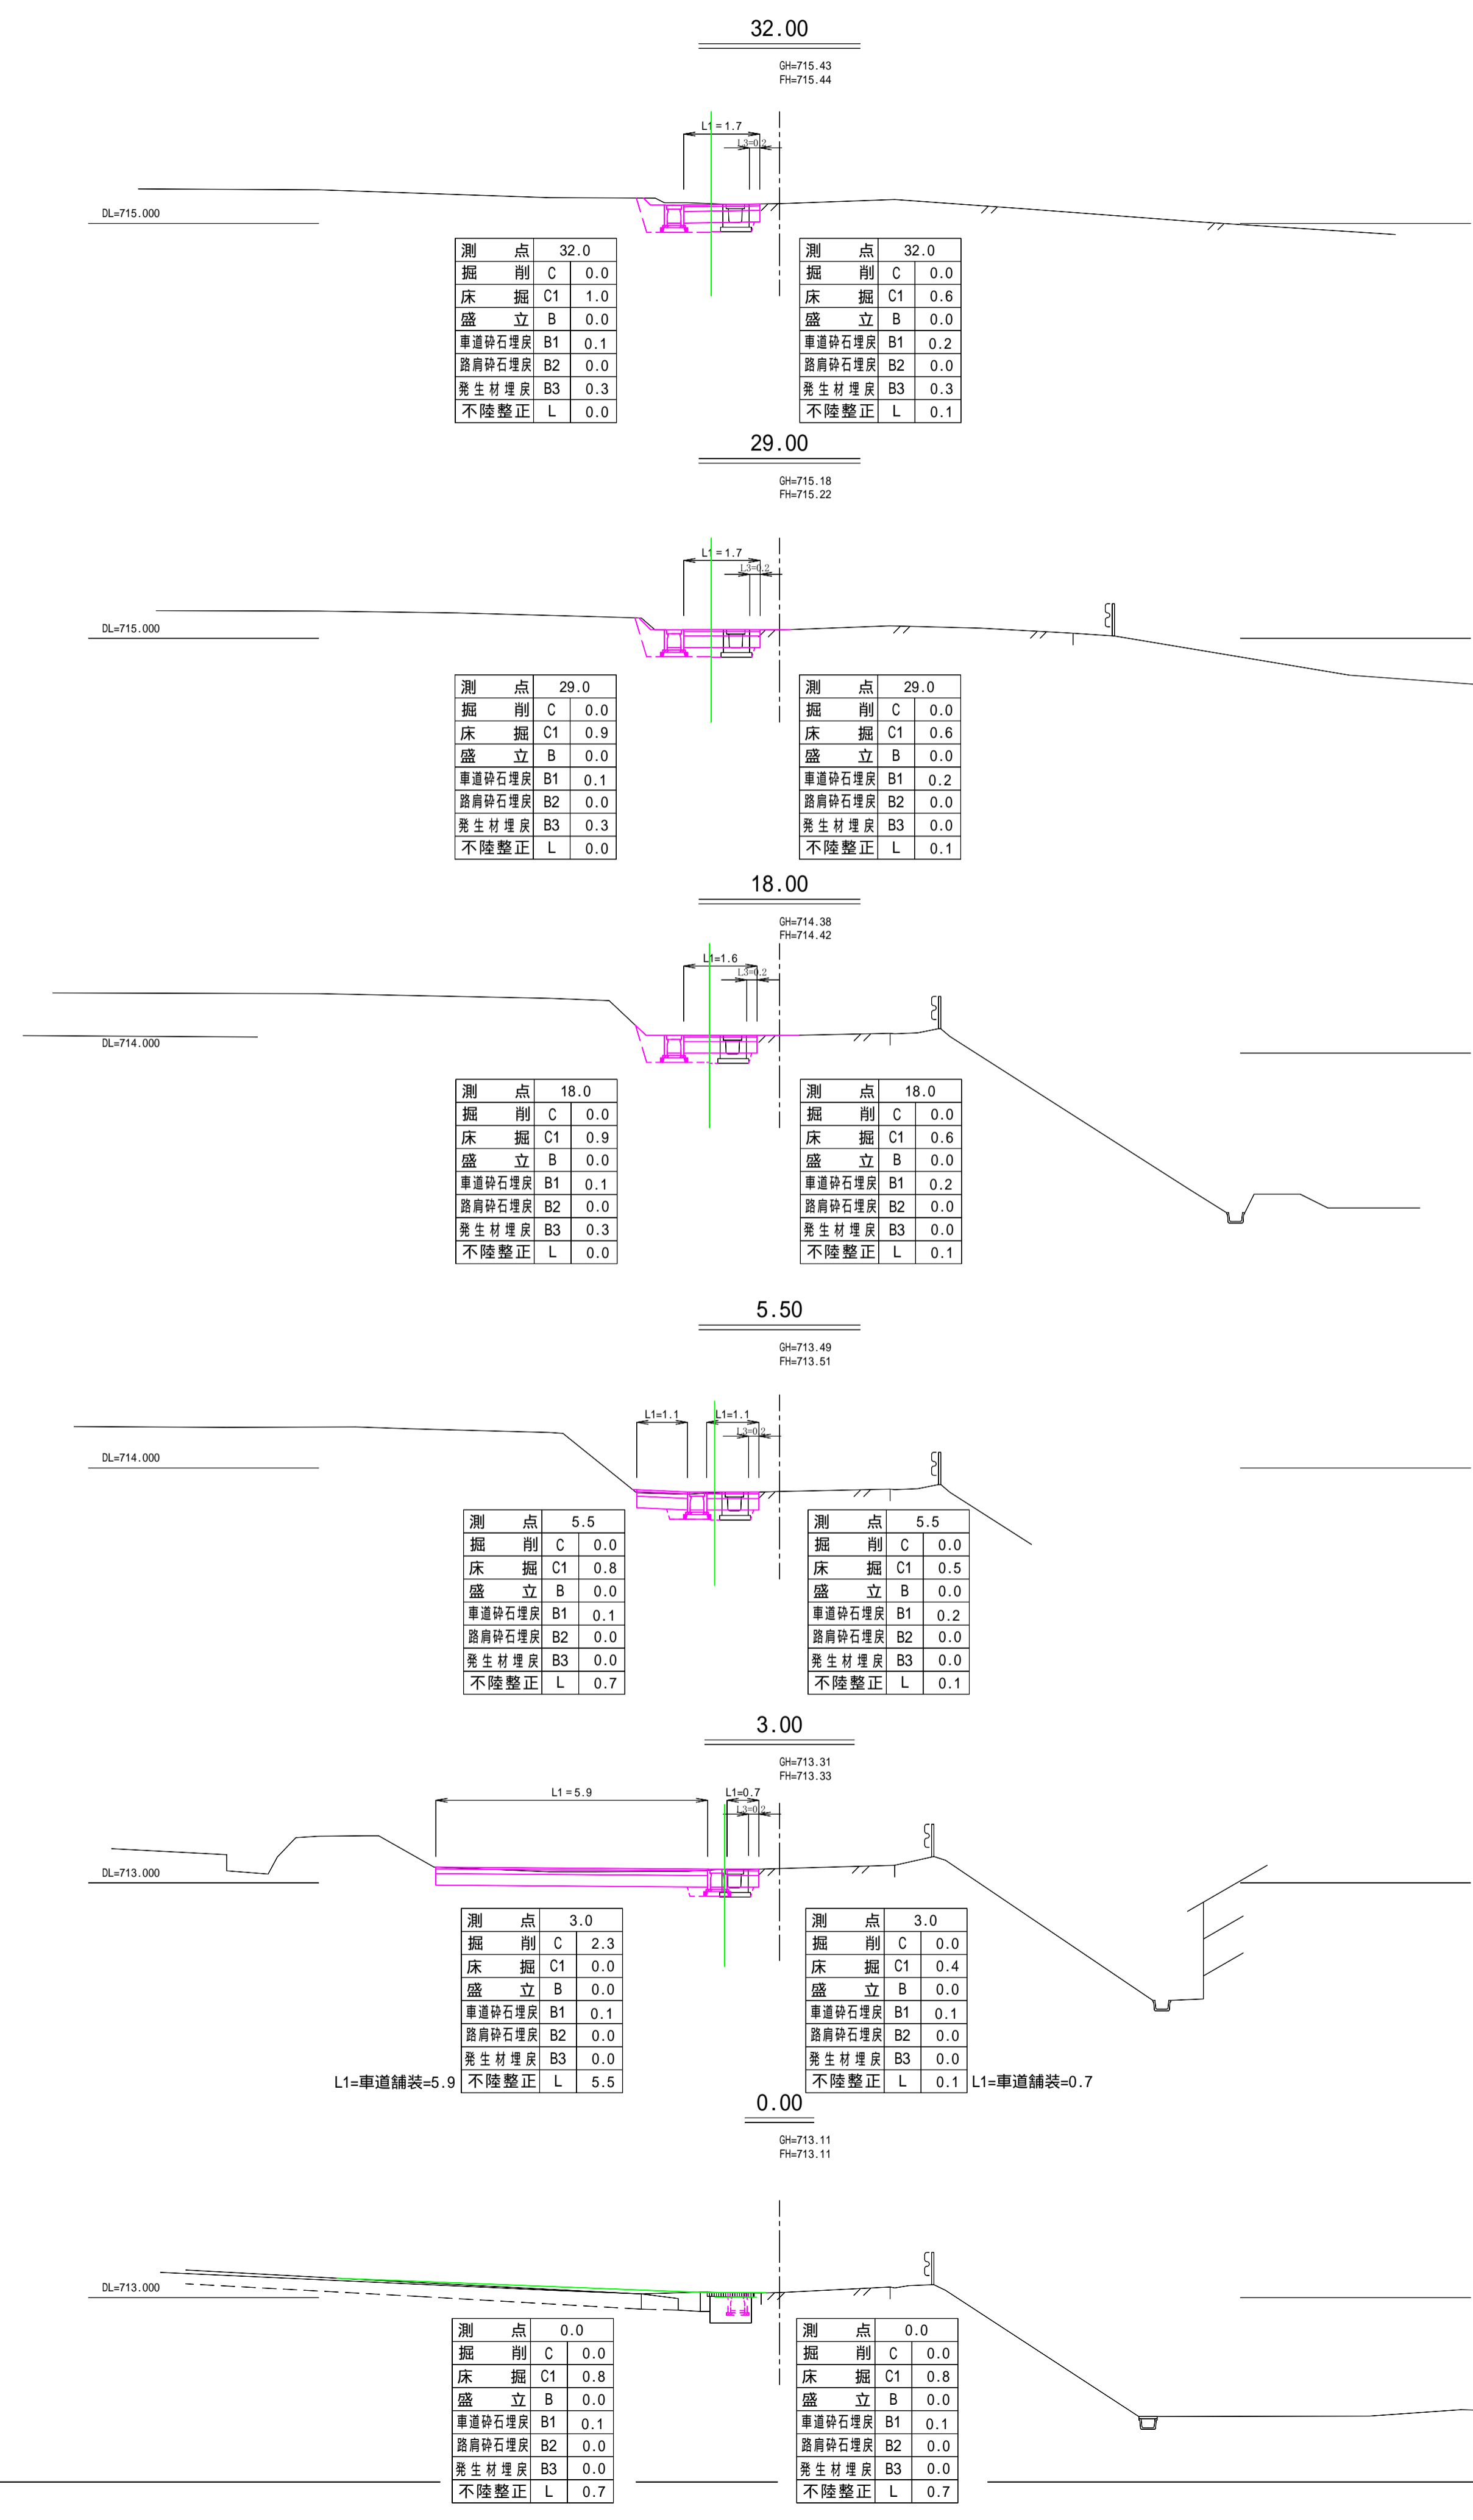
32.00

GH=715.43
FH=715.44

L1 = 1.7
L3=0.2

DL=715.000

| 測　　点 | 32.0 | |
|---|---|---|
| 掘　　削 | C | 0.0 |
| 床　　掘 | C1 | 1.0 |
| 盛　　立 | B | 0.0 |
| 車道砕石埋戻 | B1 | 0.1 |
| 路肩砕石埋戻 | B2 | 0.0 |
| 発生材埋戻 | B3 | 0.3 |
| 不陸整正 | L | 0.0 |

| 測　　点 | 32.0 | |
|---|---|---|
| 掘　　削 | C | 0.0 |
| 床　　掘 | C1 | 0.6 |
| 盛　　立 | B | 0.0 |
| 車道砕石埋戻 | B1 | 0.2 |
| 路肩砕石埋戻 | B2 | 0.0 |
| 発生材埋戻 | B3 | 0.3 |
| 不陸整正 | L | 0.1 |

29.00

GH=715.18
FH=715.22

L1 = 1.7
L3=0.2

DL=715.000

| 測　　点 | 29.0 | |
|---|---|---|
| 掘　　削 | C | 0.0 |
| 床　　掘 | C1 | 0.9 |
| 盛　　立 | B | 0.0 |
| 車道砕石埋戻 | B1 | 0.1 |
| 路肩砕石埋戻 | B2 | 0.0 |
| 発生材埋戻 | B3 | 0.3 |
| 不陸整正 | L | 0.0 |

| 測　　点 | 29.0 | |
|---|---|---|
| 掘　　削 | C | 0.0 |
| 床　　掘 | C1 | 0.6 |
| 盛　　立 | B | 0.0 |
| 車道砕石埋戻 | B1 | 0.2 |
| 路肩砕石埋戻 | B2 | 0.0 |
| 発生材埋戻 | B3 | 0.0 |
| 不陸整正 | L | 0.1 |

18.00

GH=714.38
FH=714.42

L1=1.6
L3=0.2

DL=714.000

| 測　　点 | 18.0 | |
|---|---|---|
| 掘　　削 | C | 0.0 |
| 床　　掘 | C1 | 0.9 |
| 盛　　立 | B | 0.0 |
| 車道砕石埋戻 | B1 | 0.1 |
| 路肩砕石埋戻 | B2 | 0.0 |
| 発生材埋戻 | B3 | 0.3 |
| 不陸整正 | L | 0.0 |

| 測　　点 | 18.0 | |
|---|---|---|
| 掘　　削 | C | 0.0 |
| 床　　掘 | C1 | 0.6 |
| 盛　　立 | B | 0.0 |
| 車道砕石埋戻 | B1 | 0.2 |
| 路肩砕石埋戻 | B2 | 0.0 |
| 発生材埋戻 | B3 | 0.0 |
| 不陸整正 | L | 0.1 |

5.50

GH=713.49
FH=713.51

L1=1.1
L1=1.1
L3=0.2

DL=714.000

| 測　　点 | 5.5 | |
|---|---|---|
| 掘　　削 | C | 0.0 |
| 床　　掘 | C1 | 0.8 |
| 盛　　立 | B | 0.0 |
| 車道砕石埋戻 | B1 | 0.1 |
| 路肩砕石埋戻 | B2 | 0.0 |
| 発生材埋戻 | B3 | 0.0 |
| 不陸整正 | L | 0.7 |

| 測　　点 | 5.5 | |
|---|---|---|
| 掘　　削 | C | 0.0 |
| 床　　掘 | C1 | 0.5 |
| 盛　　立 | B | 0.0 |
| 車道砕石埋戻 | B1 | 0.2 |
| 路肩砕石埋戻 | B2 | 0.0 |
| 発生材埋戻 | B3 | 0.0 |
| 不陸整正 | L | 0.1 |

3.00

GH=713.31
FH=713.33

L1 = 5.9
L1=0.7
L3=0.2

DL=713.000

| 測　　点 | 3.0 | |
|---|---|---|
| 掘　　削 | C | 2.3 |
| 床　　掘 | C1 | 0.0 |
| 盛　　立 | B | 0.0 |
| 車道砕石埋戻 | B1 | 0.1 |
| 路肩砕石埋戻 | B2 | 0.0 |
| 発生材埋戻 | B3 | 0.0 |
| 不陸整正 | L | 5.5 |

L1=車道舗装=5.9

| 測　　点 | 3.0 | |
|---|---|---|
| 掘　　削 | C | 0.0 |
| 床　　掘 | C1 | 0.4 |
| 盛　　立 | B | 0.0 |
| 車道砕石埋戻 | B1 | 0.1 |
| 路肩砕石埋戻 | B2 | 0.0 |
| 発生材埋戻 | B3 | 0.0 |
| 不陸整正 | L | 0.1 |

L1=車道舗装=0.7

0.00

GH=713.11
FH=713.11

DL=713.000

| 測　　点 | 0.0 | |
|---|---|---|
| 掘　　削 | C | 0.0 |
| 床　　掘 | C1 | 0.8 |
| 盛　　立 | B | 0.0 |
| 車道砕石埋戻 | B1 | 0.1 |
| 路肩砕石埋戻 | B2 | 0.0 |
| 発生材埋戻 | B3 | 0.0 |
| 不陸整正 | L | 0.7 |

| 測　　点 | 0.0 | |
|---|---|---|
| 掘　　削 | C | 0.0 |
| 床　　掘 | C1 | 0.8 |
| 盛　　立 | B | 0.0 |
| 車道砕石埋戻 | B1 | 0.1 |
| 路肩砕石埋戻 | B2 | 0.0 |
| 発生材埋戻 | B3 | 0.0 |
| 不陸整正 | L | 0.7 |